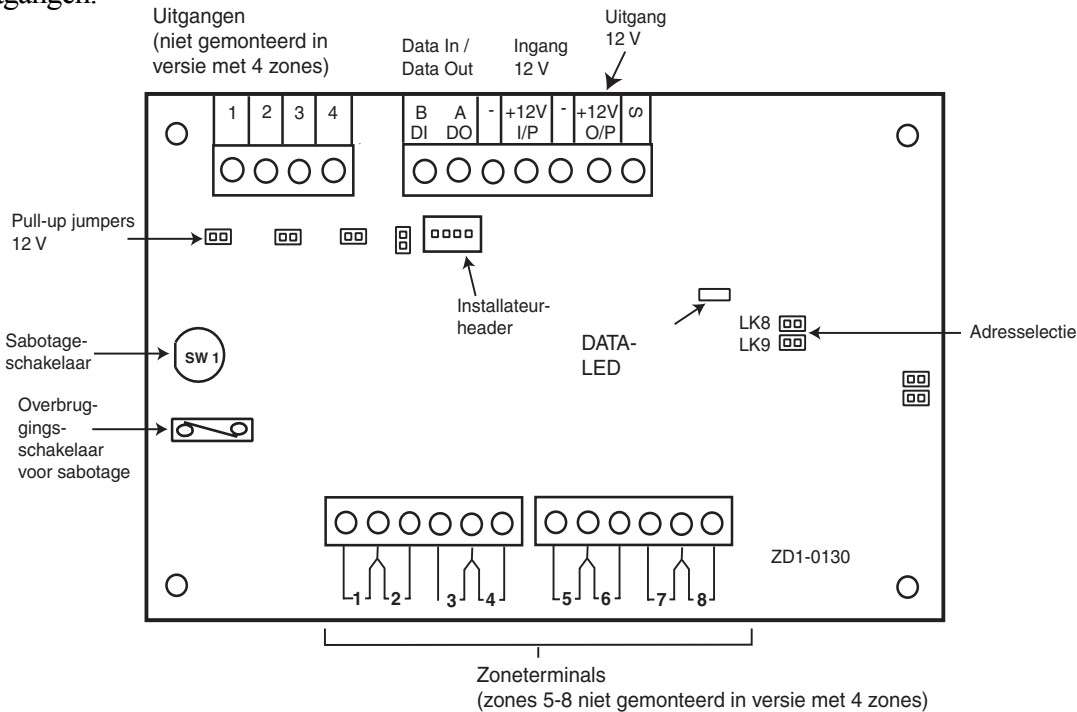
gangen.

Uitgangen (niet gemonteerd in versie met 4 zones)

Data In / Data Out

Ingang 12 V

Uitgang 12 V

1 2 3 4

B DI

A DO

-

+12V I/P

-

+12V O/P

S

Pull-up jumpers 12 V

Installateurheader

DATA-LED

LK8

LK9

Adresselectie

Sabotageschakelaar

SW 1

Overbruggingsschakelaar voor sabotage

ZD1-0130

1 2 3 4 5 6 7 8

Zoneterminals (zones 5-8 niet gemonteerd in versie met 4 zones)